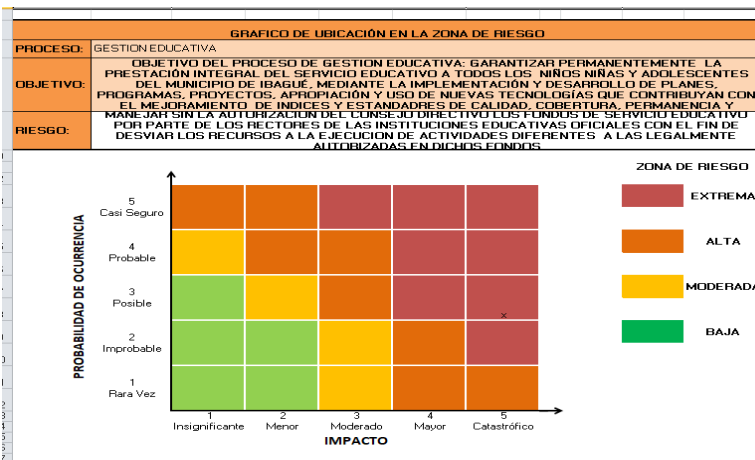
GRAFICO DE UBICACIÓN EN LA ZONA DE RIESGO

| PROCESO: | GESTION EDUCATIVA |
|---|---|
| OBJETIVO: | OBJETIVO DEL PROCESO DE GESTION EDUCATIVA: GARANTIZAR PERMANENTEMENTE LA PRESTACIÓN INTEGRAL DEL SERVICIO EDUCATIVO A TODOS LOS NIÑOS NIÑAS Y ADOLESCENTES DEL MUNICIPIO DE IBAGUÉ, MEDIANTE LA IMPLEMENTACIÓN Y DESARROLLO DE PLANES, PROGRAMAS, PROYECTOS, APROPIACIÓN Y USO DE NUEVAS TECNOLOGÍAS QUE CONTRIBUYAN CON EL MEJORAMIENTO DE INDICES Y ESTANDARDES DE CALIDAD, COBERTURA, PERMANENCIA Y |
| RIESGO: | MANEJAR SIN LA AUTORIZACION DEL CONSEJO DIRECTIVO LOS FONDOS DE SERVICIO EDUCATIVO POR PARTE DE LOS RECTORES DE LAS INSTITUCIONES EDUCATIVAS OFICIALES CON EL FIN DE DESVIAR LOS RECURSOS A LA EJECUCION DE ACTIVIDADES DIFERENTES A LAS LEGALMENTE AUTORIZADAS EN DICHOS FONDOS |

PROBABILIDAD DE OCURRENCIA

5 Casi Seguro
4 Probable
3 Posible
2 Improbable
1 Rara Vez

x

1 Insignificante
2 Menor
3 Moderado
4 Mayor
5 Catastrófico

IMPACTO

ZONA DE RIESGO
EXTREMA
ALTA
MODERADA
BAJA